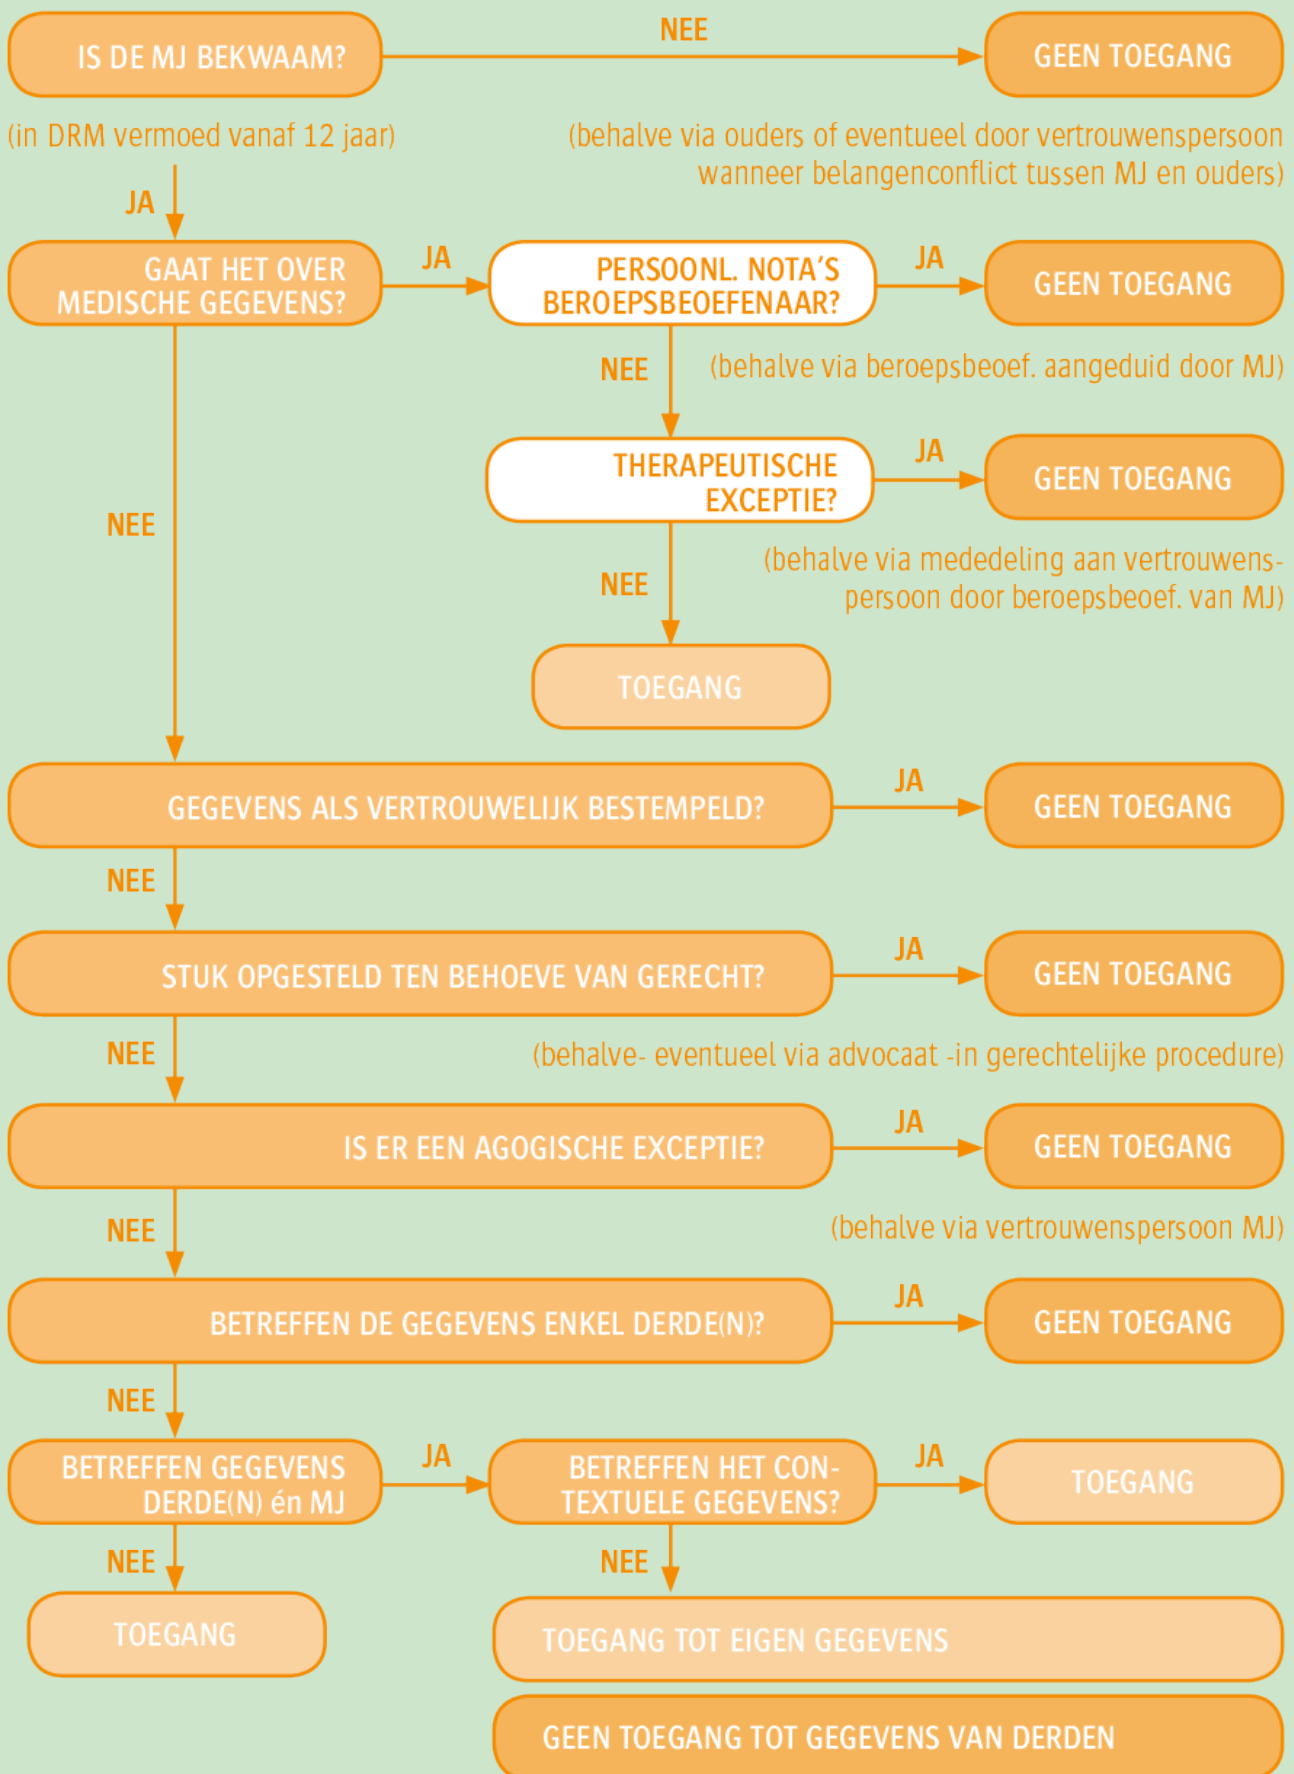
IS DE MJ BEKWAAM?

NEE

GEEN TOEGANG

(in DRM vermoed vanaf 12 jaar)

(behalve via ouders of eventueel door vertrouwenspersoon wanneer belangenconflict tussen MJ en ouders)

JA

GAAT HET OVER MEDISCHE GEGEVENS?

JA

PERSOONL. NOTA'S BEROEPSBEOEFENAAR?

JA

GEEN TOEGANG

NEE

(behalve via beroepsbeoef. aangeduid door MJ)

THERAPEUTISCHE EXCEPTIE?

JA

GEEN TOEGANG

NEE

(behalve via mededeling aan vertrouwenspersoon door beroepsbeoef. van MJ)

NEE

TOEGANG

GEGEVENS ALS VERTROUWELIJK BESTEMPELD?

JA

GEEN TOEGANG

NEE

STUK OPGESTELD TEN BEHOEVE VAN GERECHT?

JA

GEEN TOEGANG

NEE

(behalve- eventueel via advocaat -in gerechtelijke procedure)

IS ER EEN AGOGISCHE EXCEPTIE?

JA

GEEN TOEGANG

NEE

(behalve via vertrouwenspersoon MJ)

BETREFFEN DE GEGEVENS ENKEL DERDE(N)?

JA

GEEN TOEGANG

NEE

BETREFFEN GEGEVENS DERDE(N) én MJ

JA

BETREFFEN HET CONTEXTUELE GEGEVENS?

JA

TOEGANG

NEE

TOEGANG

NEE

TOEGANG TOT EIGEN GEGEVENS

GEEN TOEGANG TOT GEGEVENS VAN DERDEN